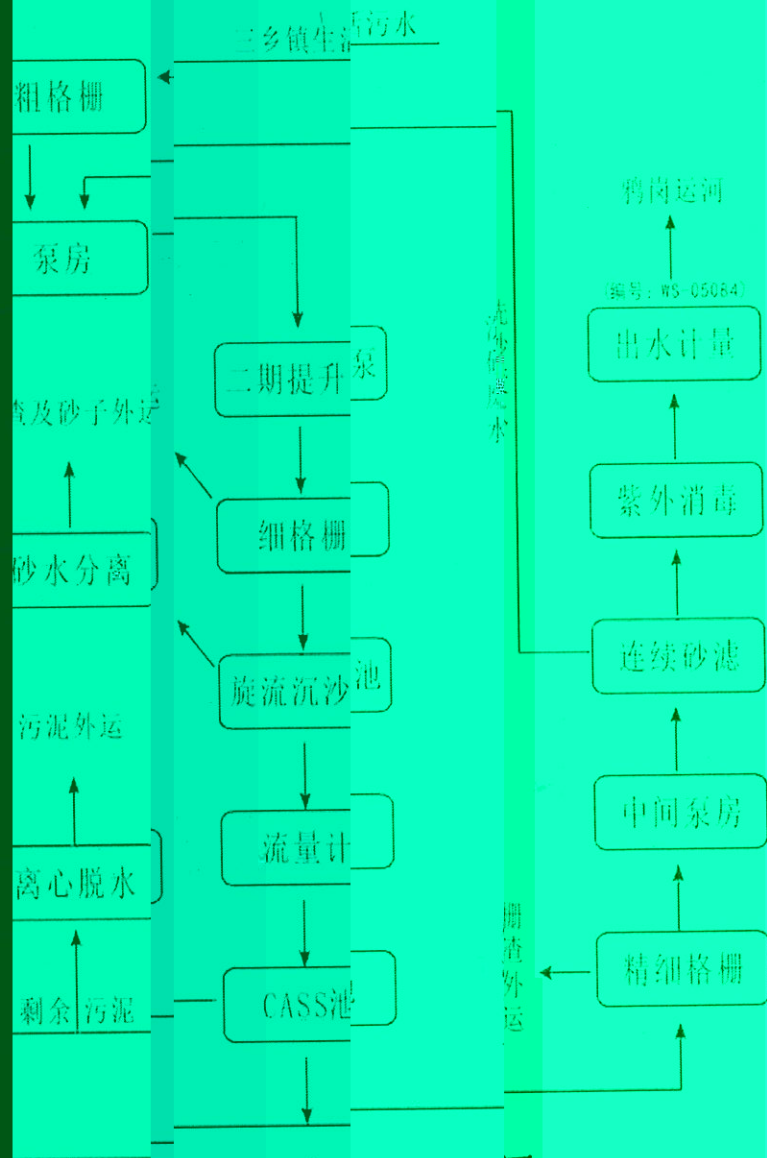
三乡镇生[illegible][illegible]污水

粗格栅

泵房

二期提升泵

细格栅

旋流沉沙池

流量计

CASS池

渣及砂子外运

砂水分离

污泥外运

离心脱水

剩余 污泥

流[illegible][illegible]水

鸦岗运河

(编号: WS-05084)

出水计量

紫外消毒

连续砂滤

中间泵房

精细格栅

栅渣外运